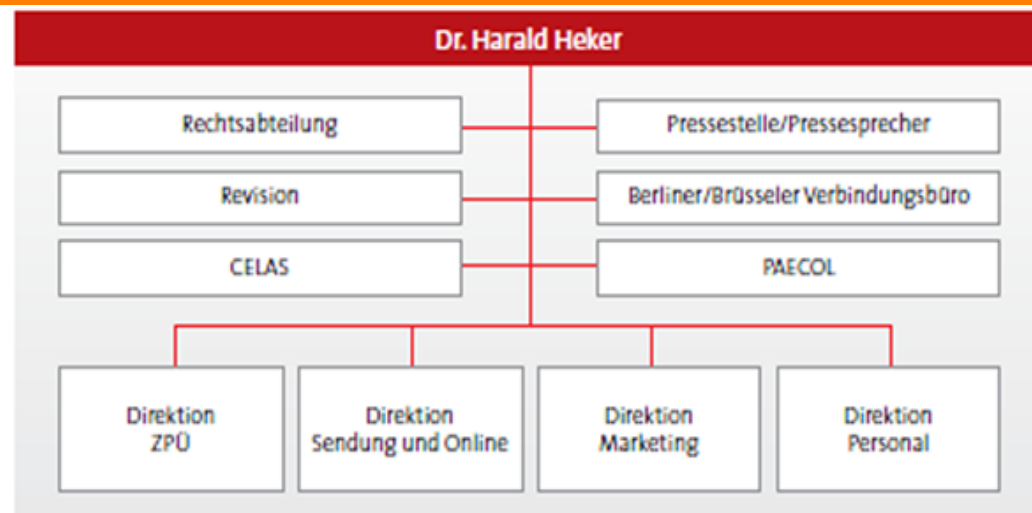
Dr. Harald Heker

Rechtsabteilung

Pressestelle/Pressesprecher

Revision

Berliner/Brüsseler Verbindungsbüro

CELAS

PAECOL

Direktion ZPÜ

Direktion Sendung und Online

Direktion Marketing

Direktion Personal